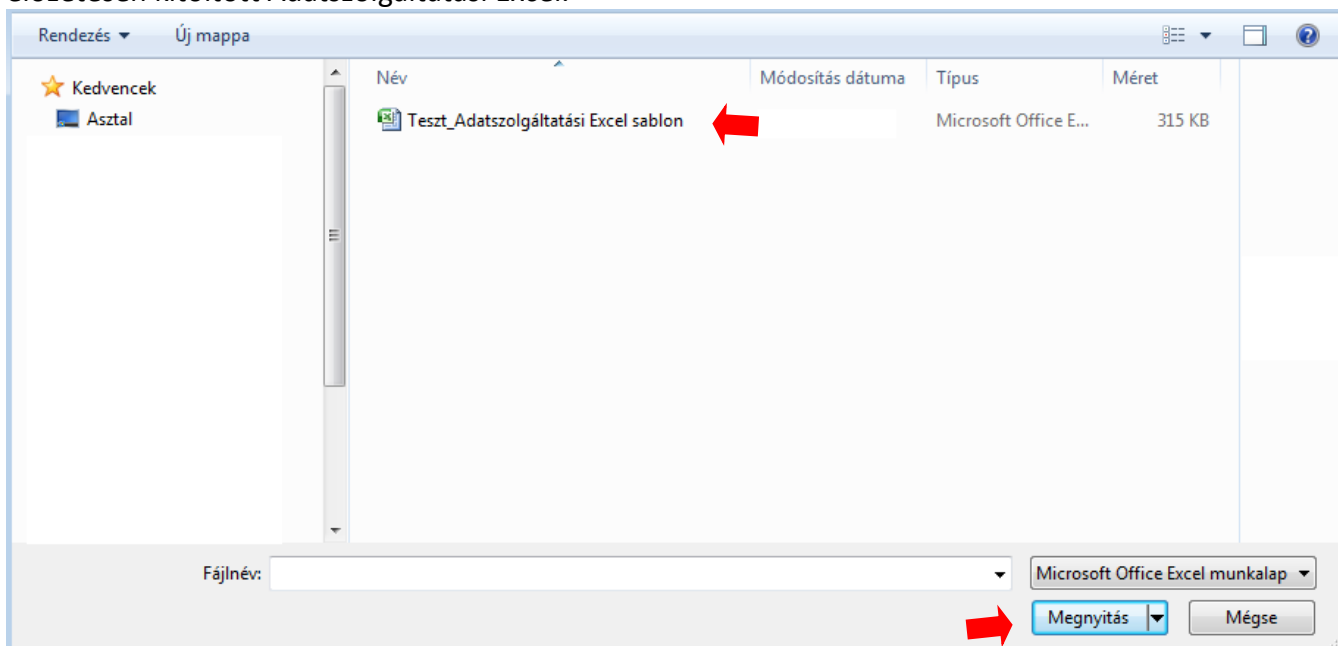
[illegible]

Rendezés ▾ Új mappa

Kedvencek
Asztal

| Név | Módosítás dátuma | Típus | Méret |
|---|---|---|---|
| Teszt_Adatszolgáltatási Excel sablon | | Microsoft Office E... | 315 KB |

Fájlnév:
Microsoft Office Excel munkalap
Megnyitás
Mégse